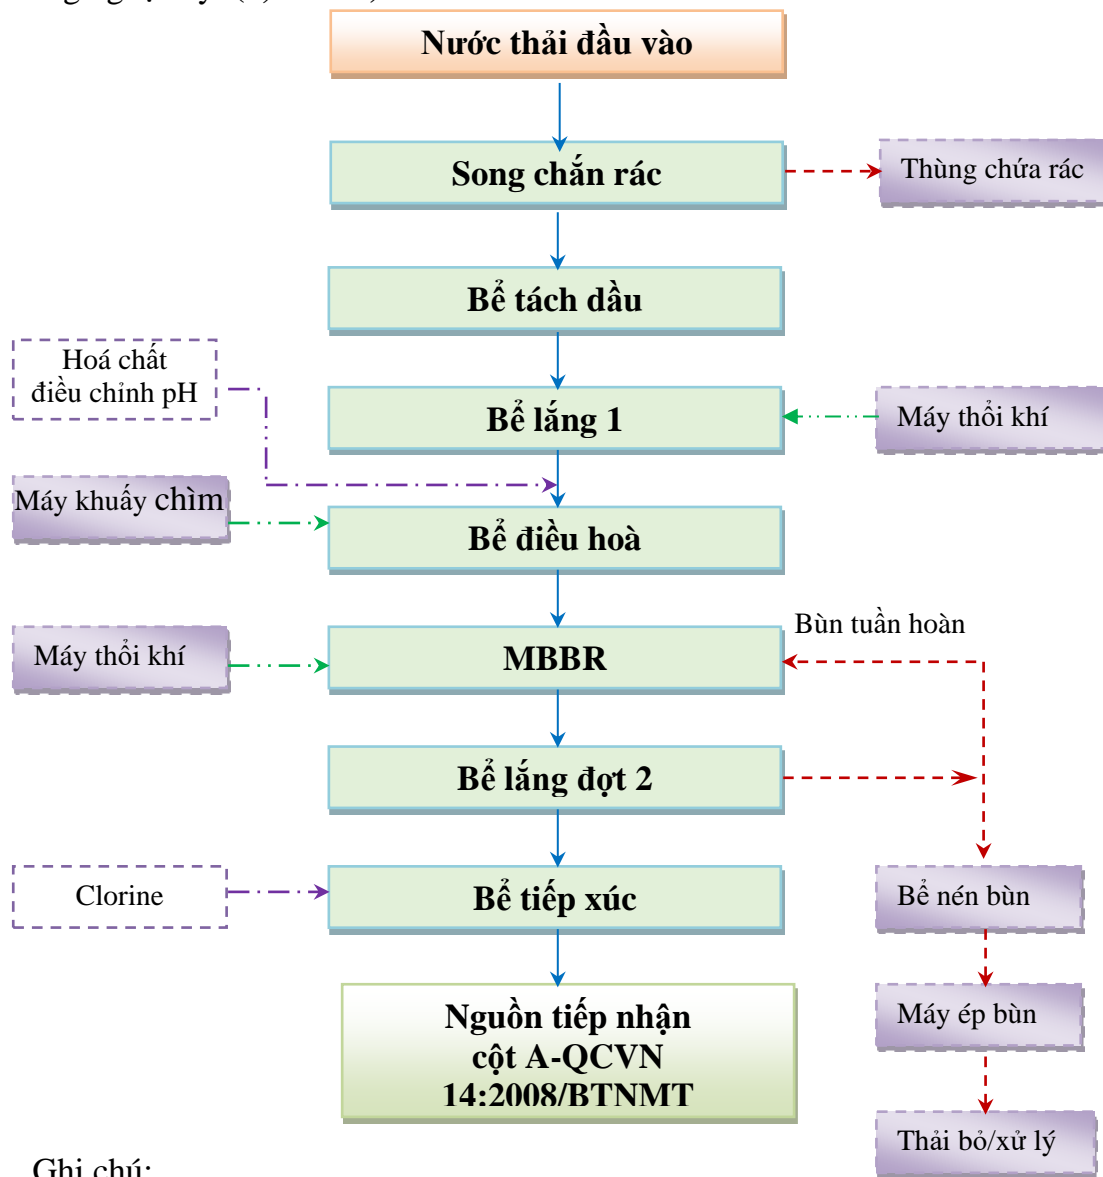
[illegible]

Nước thải đầu vào

Song chắn rác

Thùng chứa rác

Bể tách dầu

Hoá chất điều chỉnh pH

Bể lắng 1

Máy thổi khí

Máy khuấy chìm

Bể điều hoà

Bùn tuần hoàn

Máy thổi khí

MBBR

Bể lắng đợt 2

Clorine

Bể tiếp xúc

Bể nén bùn

Nguồn tiếp nhận cột A-QCVN 14:2008/BTNMT

Máy ép bùn

Thải bỏ/xử lý

Ghi chú: